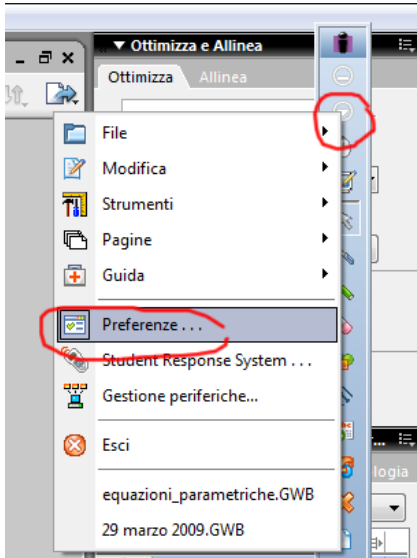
▼ Ottimizza e Allinea

Ottimizza
Allinea

File
Modifica
Strumenti
Pagine
Guida

Preferenze . . .
Student Response System . . .
Gestione periferiche...

Esci

equazioni_parametriche.GWB
29 marzo 2009.GWB

logia